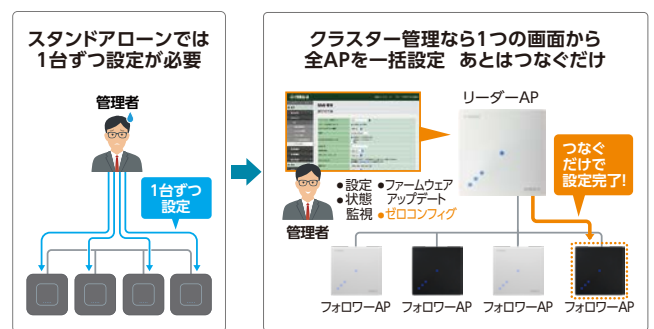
スタンドアローンでは
1台ずつ設定が必要

管理者

1台ずつ
設定

クラスター管理なら1つの画面から
全APを一括設定　あとはつなぐだけ

リーダーAP

つなぐ
だけで
設定完了!

●設定 ●ファームウェア
●状態 　アップデート
　監視 ●ゼロコンフィグ

管理者

フォロワーAP　フォロワーAP　フォロワーAP　フォロワーAP